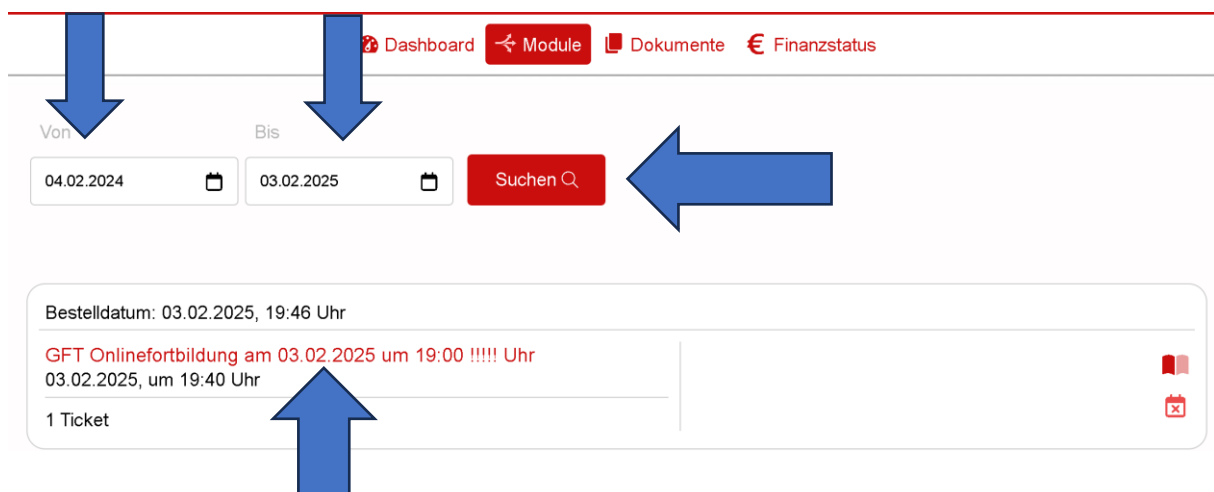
Dashboard Module Dokumente Finanzstatus

Von
04.02.2024

Bis
03.02.2025

Suchen

Bestelldatum: 03.02.2025, 19:46 Uhr

GFT Onlinefortbildung am 03.02.2025 um 19:00 !!!!! Uhr
03.02.2025, um 19:40 Uhr

1 Ticket